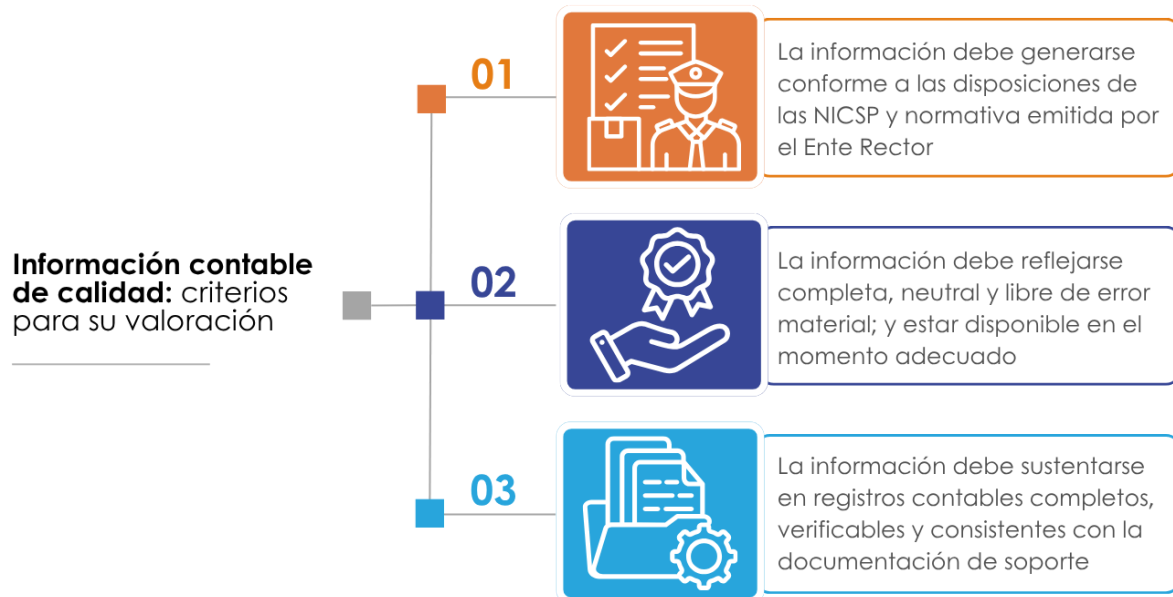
Información contable de calidad: criterios para su valoración

01

La información debe generarse conforme a las disposiciones de las NICSP y normativa emitida por el Ente Rector

02

La información debe reflejarse completa, neutral y libre de error material; y estar disponible en el momento adecuado

03

La información debe sustentarse en registros contables completos, verificables y consistentes con la documentación de soporte